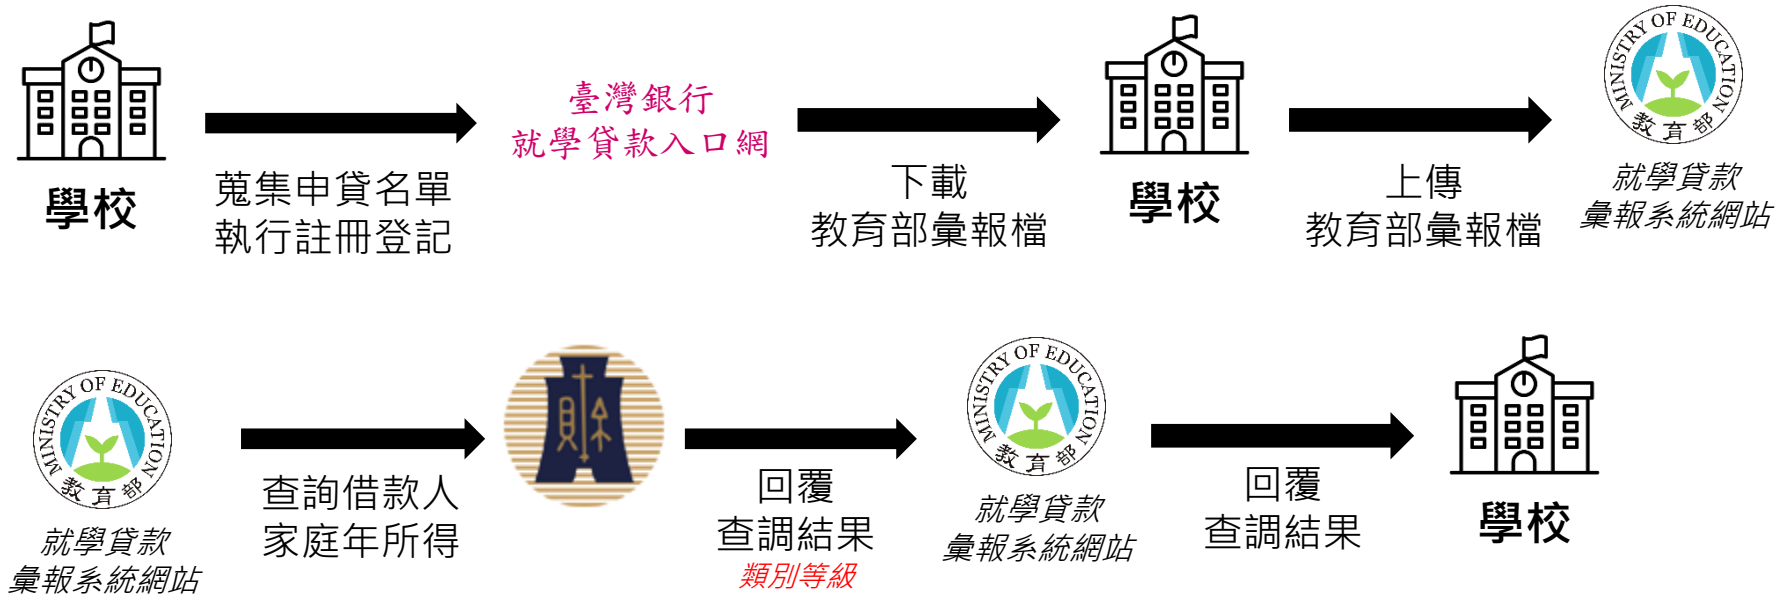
學校

蒐集申貸名單
執行註冊登記

臺灣銀行
就學貸款入口網

下載
教育部彙報檔

學校

上傳
教育部彙報檔

MINISTRY OF EDUCATION
教育部

就學貸款
彙報系統網站

MINISTRY OF EDUCATION
教育部

就學貸款
彙報系統網站

查詢借款人
家庭年所得

財

回覆
查調結果
類別等級

MINISTRY OF EDUCATION
教育部

就學貸款
彙報系統網站

回覆
查調結果

學校